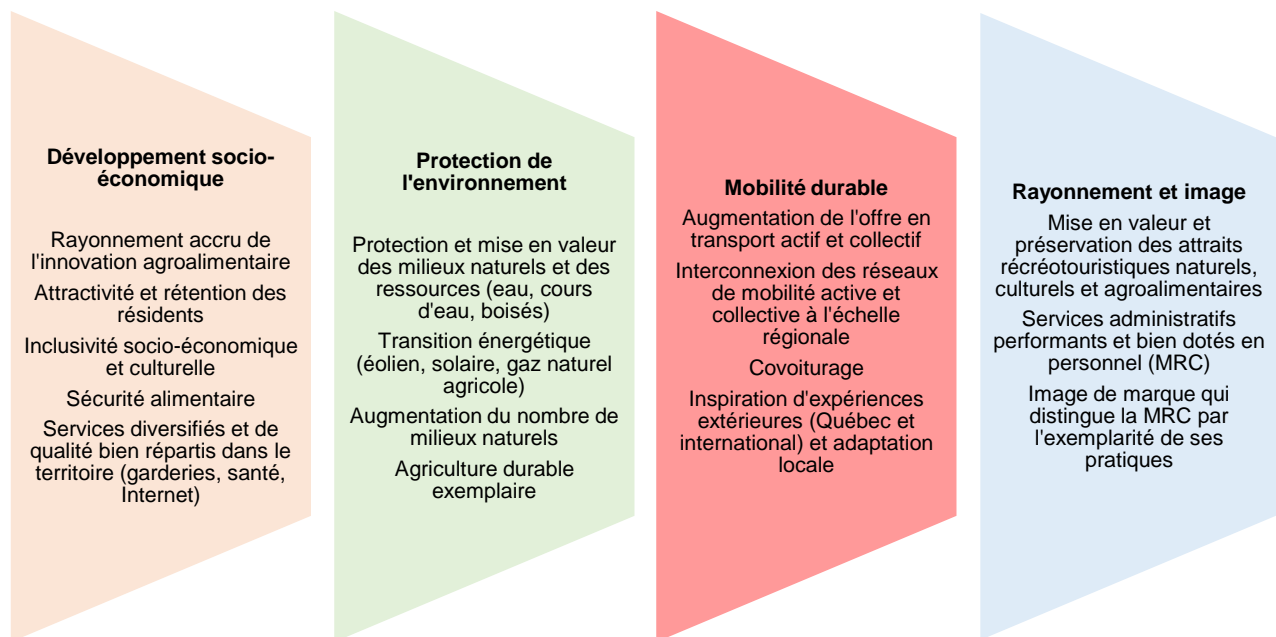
**Développement socio-économique**

Rayonnement accru de l'innovation agroalimentaire

Attractivité et rétention des résidents

Inclusivité socio-économique et culturelle

Sécurité alimentaire

Services diversifiés et de qualité bien répartis dans le territoire (garderies, santé, Internet)

**Protection de l'environnement**

Protection et mise en valeur des milieux naturels et des ressources (eau, cours d'eau, boisés)

Transition énergétique (éolien, solaire, gaz naturel agricole)

Augmentation du nombre de milieux naturels

Agriculture durable exemplaire

**Mobilité durable**

Augmentation de l'offre en transport actif et collectif

Interconnexion des réseaux de mobilité active et collective à l'échelle régionale

Covoiturage

Inspiration d'expériences extérieures (Québec et international) et adaptation locale

**Rayonnement et image**

Mise en valeur et préservation des attraits récréotouristiques naturels, culturels et agroalimentaires

Services administratifs performants et bien dotés en personnel (MRC)

Image de marque qui distingue la MRC par l'exemplarité de ses pratiques